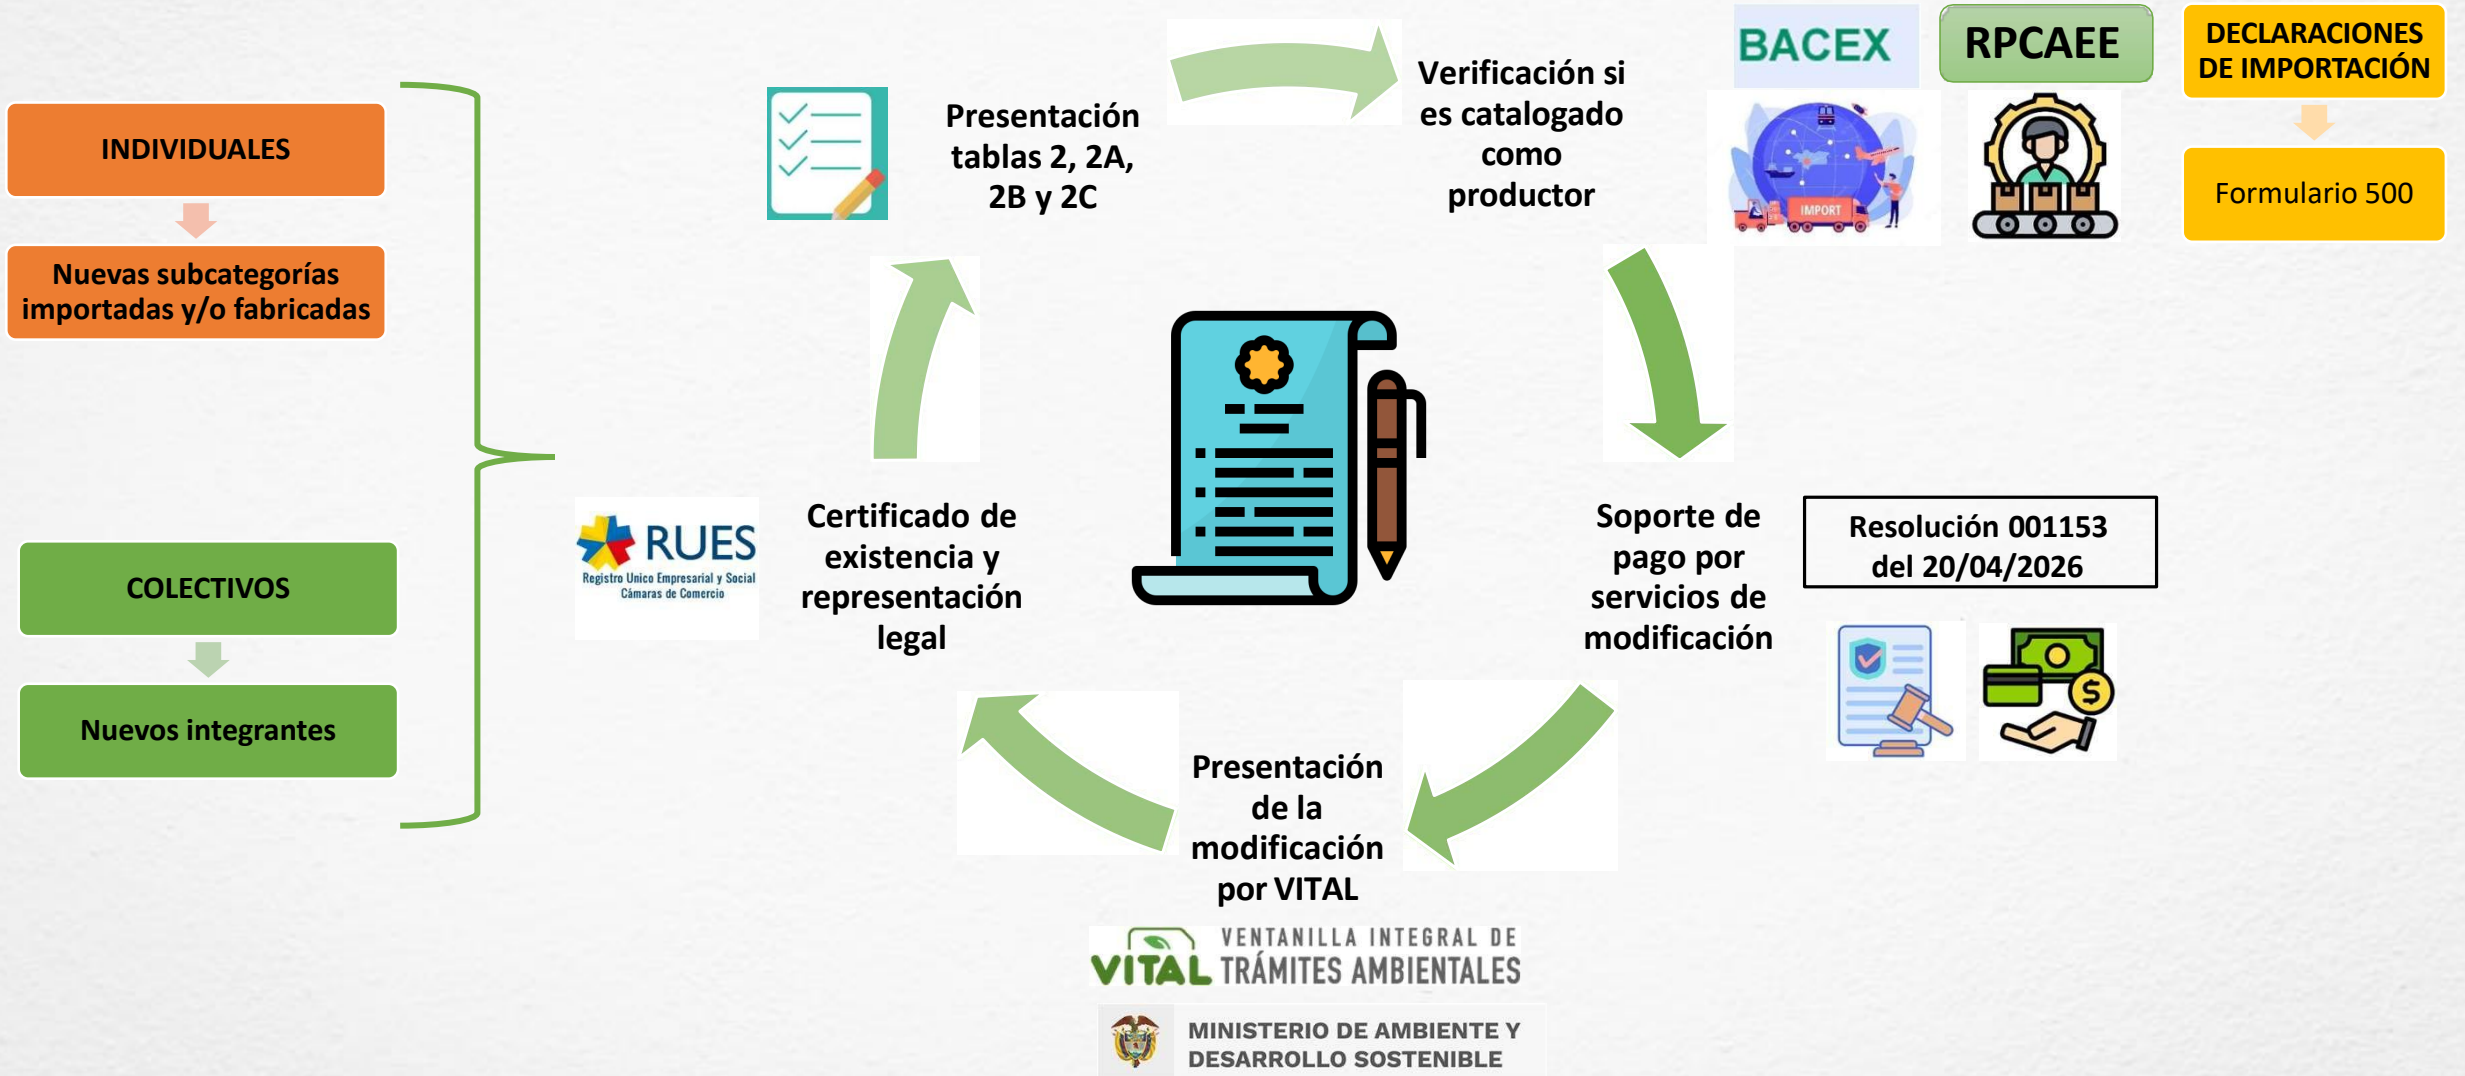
INDIVIDUALES

Nuevas subcategorías importadas y/o fabricadas

COLECTIVOS

Nuevos integrantes

Presentación tablas 2, 2A, 2B y 2C

Verificación si es catalogado como productor

BACEX

RPCAEE

IMPORT

DECLARACIONES DE IMPORTACIÓN

Formulario 500

Soporte de pago por servicios de modificación

Resolución 001153 del 20/04/2026

Presentación de la modificación por VITAL

VITAL VENTANILLA INTEGRAL DE TRÁMITES AMBIENTALES

MINISTERIO DE AMBIENTE Y DESARROLLO SOSTENIBLE

Certificado de existencia y representación legal

RUES
Registro Unico Empresarial y Social
Cámaras de Comercio